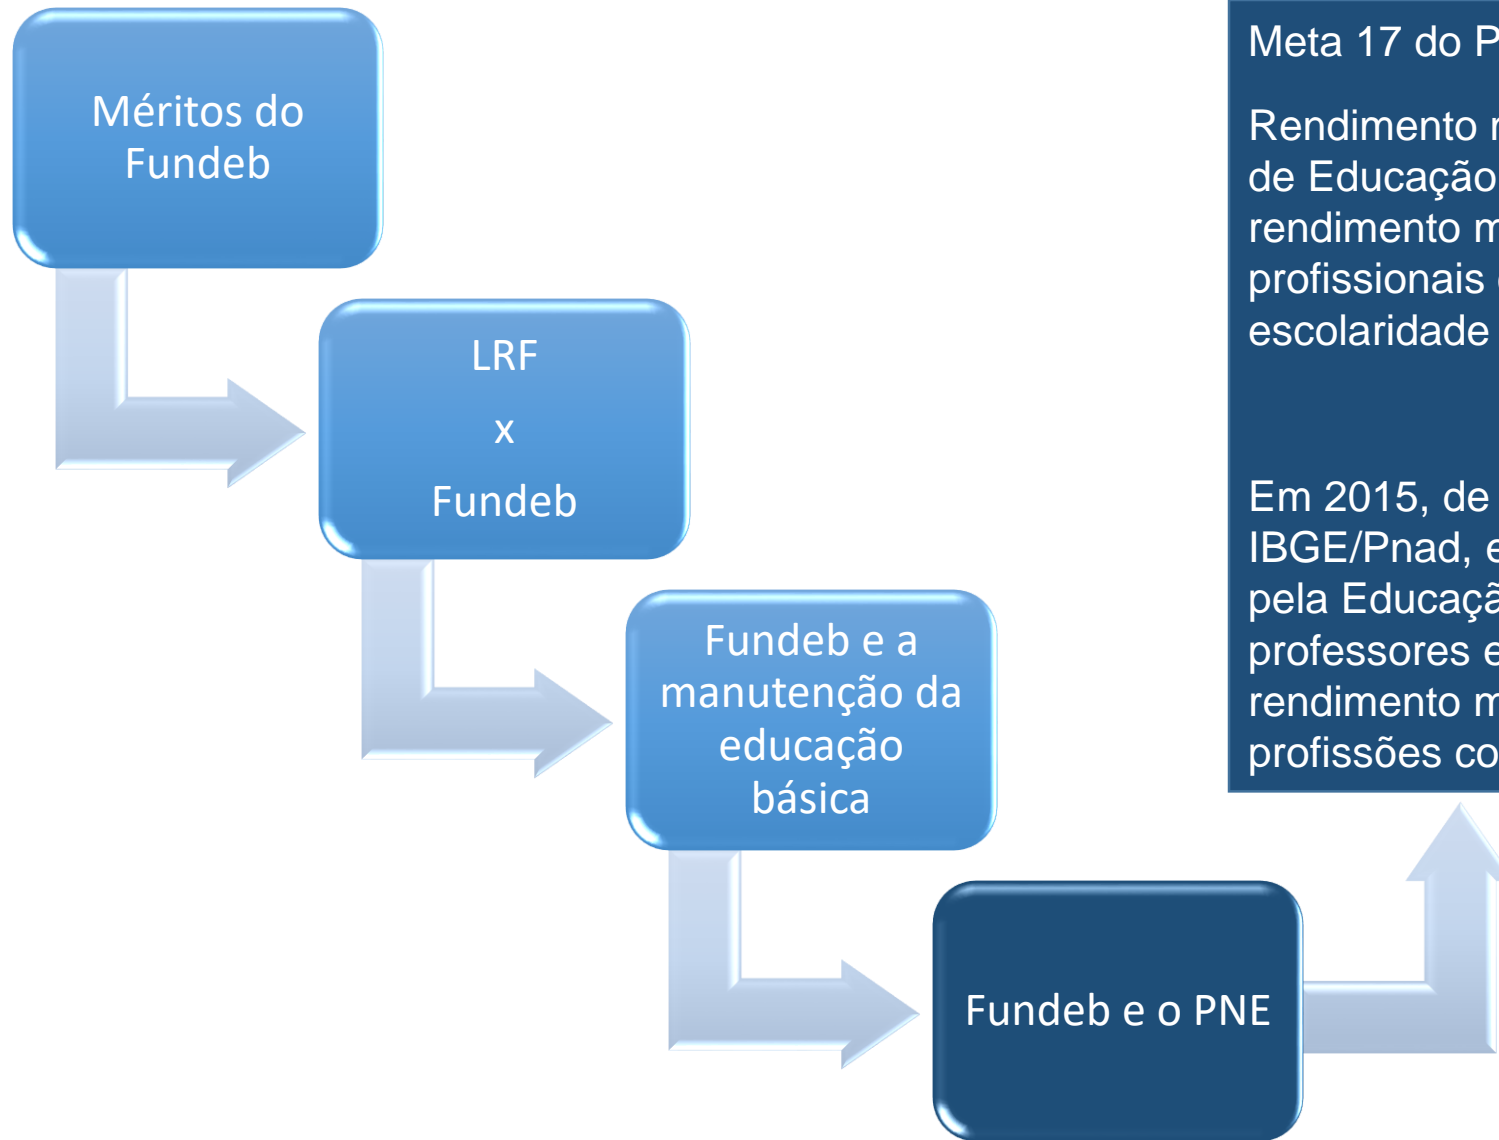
Méritos do Fundeb

LRF
x
Fundeb

Fundeb e a manutenção da educação básica

Fundeb e o PNE

Meta 17 do P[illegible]

Rendimento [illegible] de Educação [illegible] rendimento m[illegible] profissionais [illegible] escolaridade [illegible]

Em 2015, de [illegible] IBGE/Pnad, e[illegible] pela Educaçã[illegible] professores e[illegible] rendimento m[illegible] profissões co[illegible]